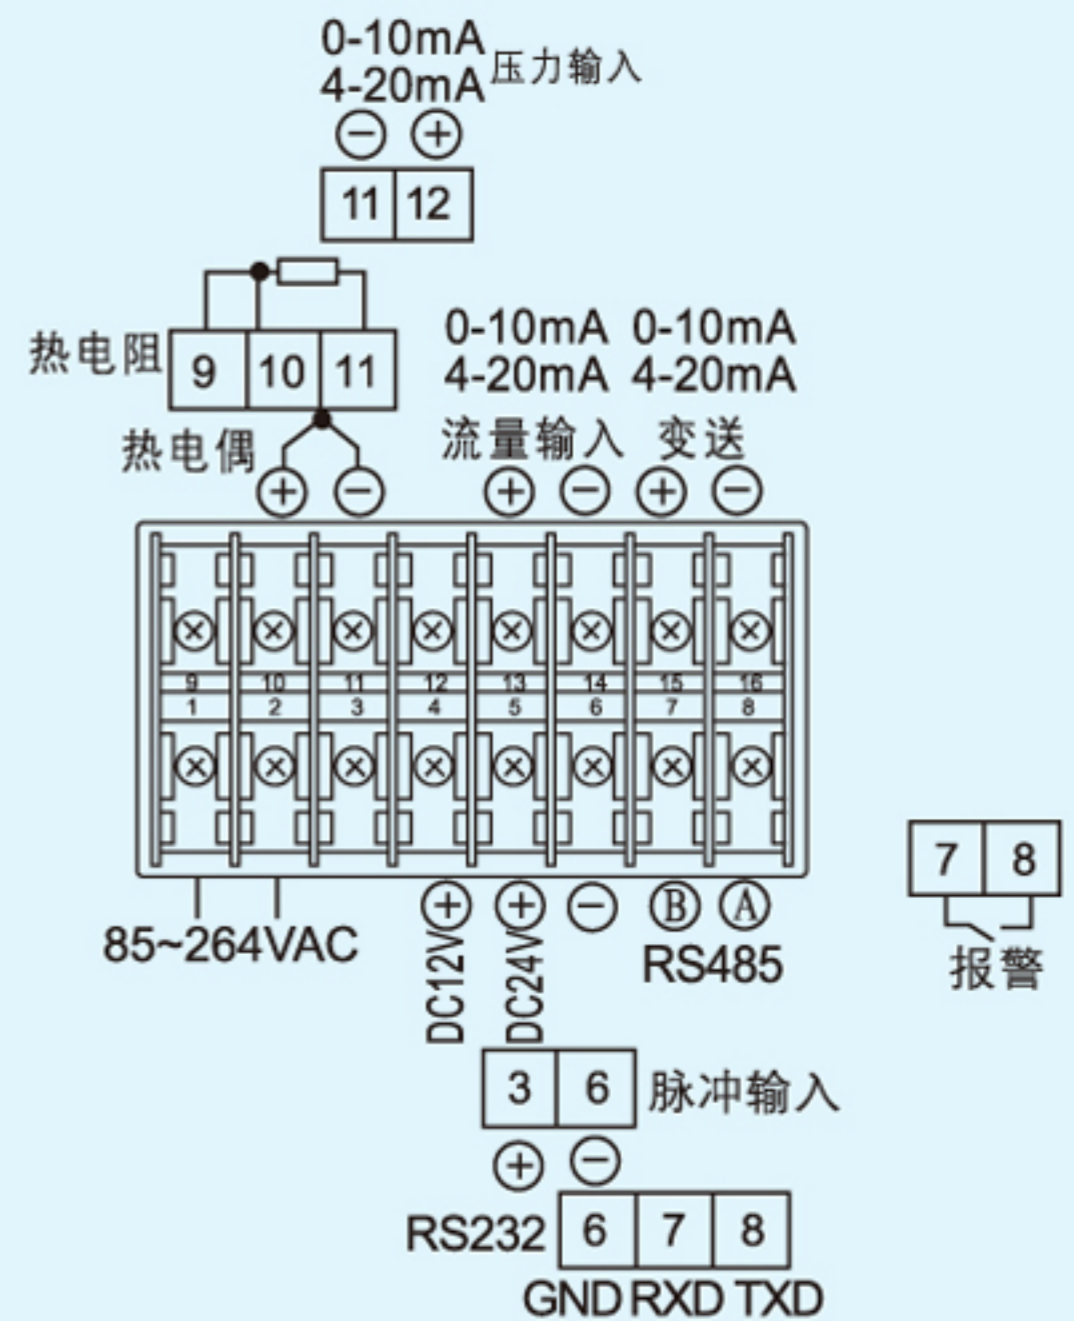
0-10mA
4-20mA 压力输入
⊖ ⊕
11 12

热电阻 9 10 11
热电偶
⊕ ⊖

0-10mA 0-10mA
4-20mA 4-20mA
流量输入 变送
⊕ ⊖ ⊕ ⊖

9 10 11 12 13 14 15 16
1 2 3 4 5 6 7 8

85~264VAC
DC12V⊕ DC24V⊕ ⊖ Ⓑ Ⓐ
RS485

7 8
报警

3 6 脉冲输入
⊕ ⊖
RS232 6 7 8
GND RXD TXD